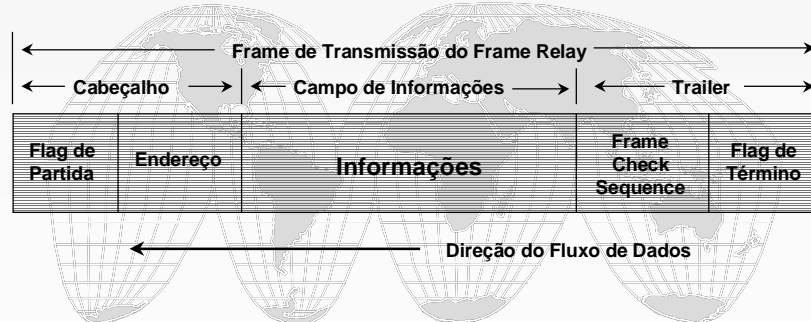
Frame de Transmissão do Frame Relay

Cabeçalho

Campo de Informações

Trailer

| Flag de Partida | Endereço | Informações | Frame Check Sequence | Flag de Término |
|---|---|---|---|---|

Direção do Fluxo de Dados